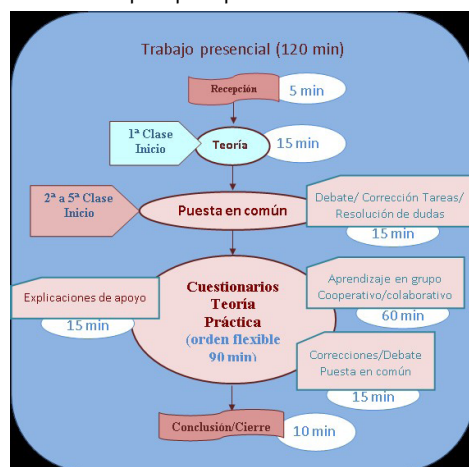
Trabajo presencial (120 min)

Recepción
5 min

1ª Clase Inicio
Teoría
15 min

2ª a 5ª Clase Inicio
Puesta en común
Debate/ Corrección Tareas/ Resolución de dudas
15 min

Explicaciones de apoyo
15 min

Cuestionarios Teoría Práctica
(orden flexible 90 min)

Aprendizaje en grupo Cooperativo/colaborativo
60 min

Correcciones/Debate Puesta en común
15 min

Conclusión/Cierre
10 min